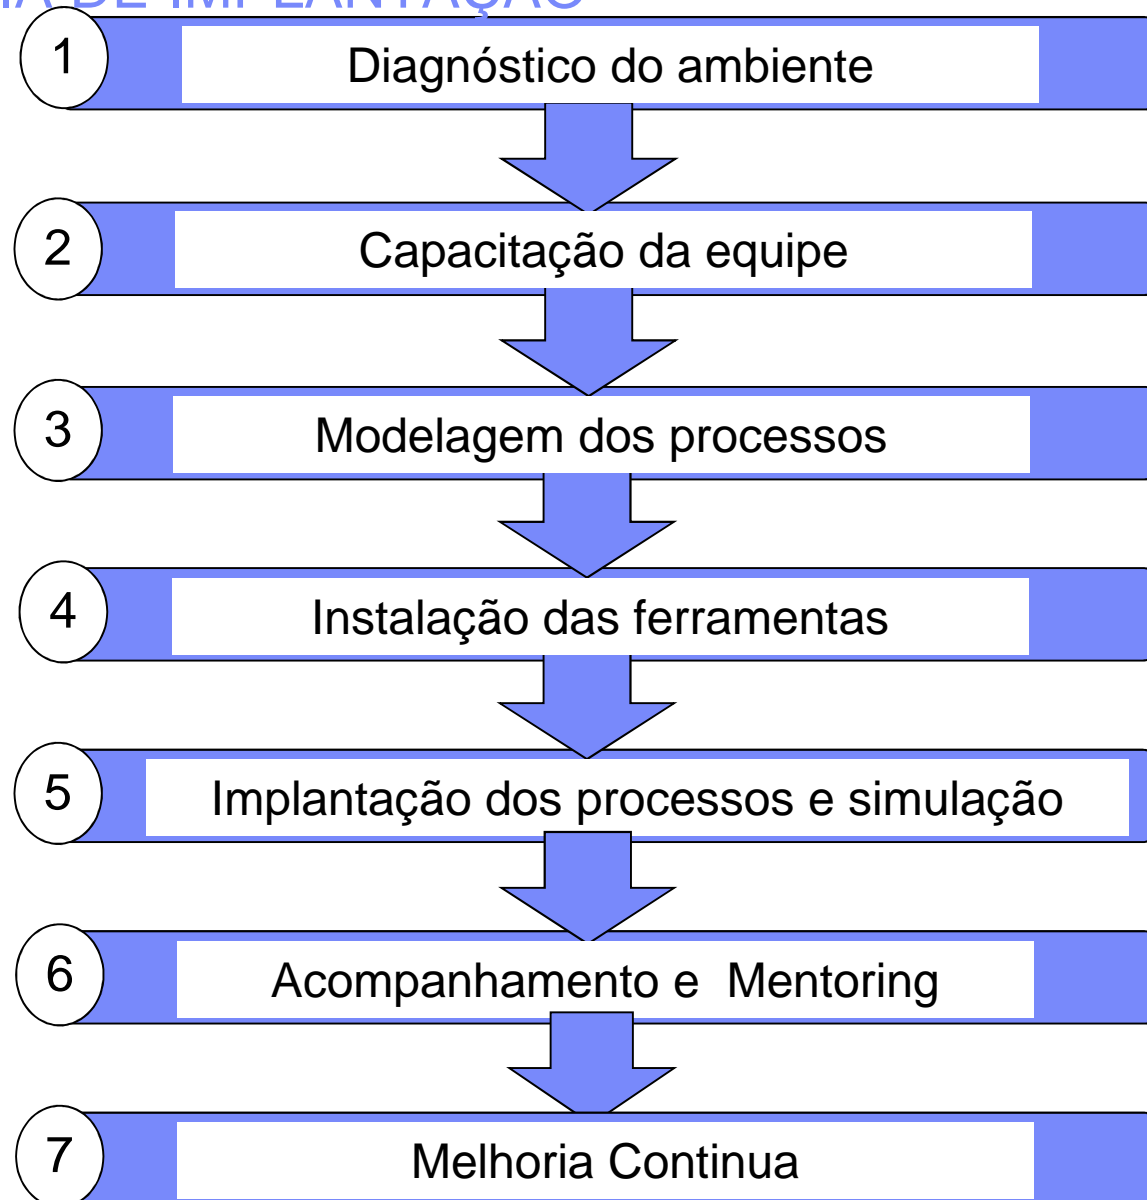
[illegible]IA DE IMPLANTAÇÃO

1 Diagnóstico do ambiente

2 Capacitação da equipe

3 Modelagem dos processos

4 Instalação das ferramentas

5 Implantação dos processos e simulação

6 Acompanhamento e Mentoring

7 Melhoria Continua